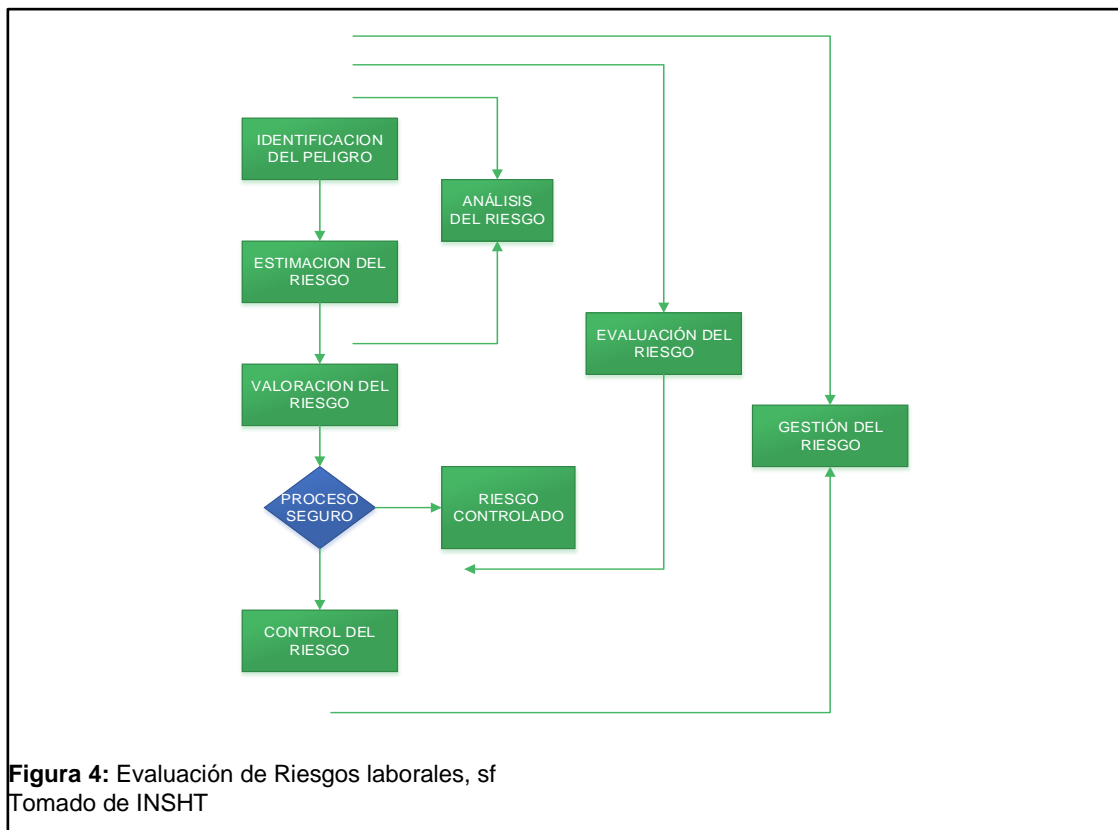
IDENTIFICACION DEL PELIGRO

ANÁLISIS DEL RIESGO

ESTIMACION DEL RIESGO

EVALUACIÓN DEL RIESGO

VALORACION DEL RIESGO

GESTIÓN DEL RIESGO

PROCESO SEGURO

RIESGO CONTROLADO

CONTROL DEL RIESGO

**Figura 4:** Evaluación de Riesgos laborales, sf
Tomado de INSHT